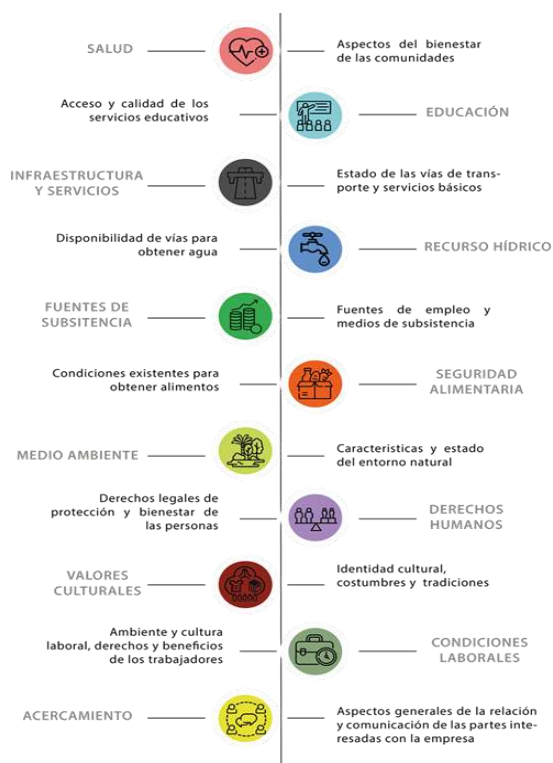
SALUD

Aspectos del bienestar de las comunidades

Acceso y calidad de los servicios educativos

EDUCACIÓN

INFRAESTRUCTURA Y SERVICIOS

Estado de las vías de transporte y servicios básicos

Disponibilidad de vías para obtener agua

RECURSO HÍDRICO

FUENTES DE SUBSISTENCIA

Fuentes de empleo y medios de subsistencia

Condiciones existentes para obtener alimentos

SEGURIDAD ALIMENTARIA

MEDIO AMBIENTE

Caracteristicas y estado del entorno natural

Derechos legales de protección y bienestar de las personas

DERECHOS HUMANOS

VALORES CULTURALES

Identidad cultural, costumbres y tradiciones

Ambiente y cultura laboral, derechos y beneficios de los trabajadores

CONDICIONES LABORALES

ACERCAMIENTO

Aspectos generales de la relación y comunicación de las partes interesadas con la empresa